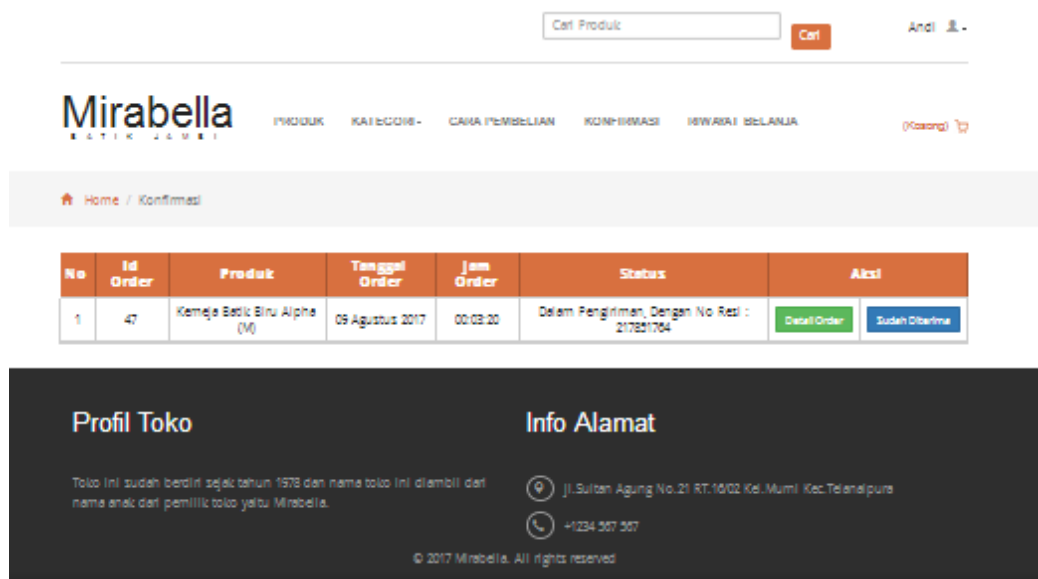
Cari Produk

Cari

Andi

Mirabella
BATIK JAMBI

PRODUK KATEGORI - CARA PEMBELIAN KONFIRMASI RIWAYAT BELANJA

(Kosong)

Home / Konfirmasi

| No | Id Order | Produk | Tanggal Order | Jam Order | Status | Aksi | |
|---|---|---|---|---|---|---|---|
| 1 | 47 | Kemeja Batik Biru Alpha (M) | 09 Agustus 2017 | 00:03:20 | Dalam Pengiriman, Dengan No Resi : 217891764 | Detail Order | Sudah Diterima |

Profil Toko

Toko ini sudah berdiri sejak tahun 1978 dan nama toko ini diambil dari nama anak dari pemilik toko yaitu Mirabella.

Info Alamat

Jl.Sultan Agung No.21 RT.16/02 Kel. Murni Kec.Telanaipura

+1234 567 567

© 2017 Mirabella. All rights reserved